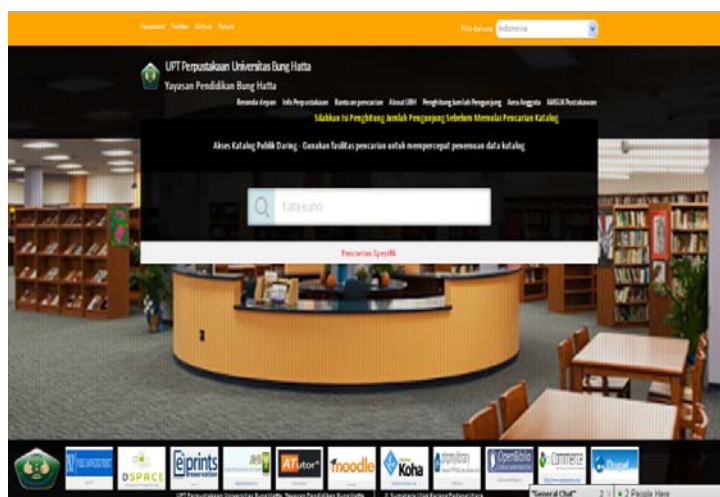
Facebook Twitter Github Forum

Pilih Bahasa Indonesia

UPT Perpustakaan Universitas Bung Hatta
Yayasan Pendidikan Bung Hatta

Beranda depan Info Perpustakaan Bantuan pencarian About UBH Penghitung Jumlah Pengunjung Area Anggota MASUK Pustakawan

Silahkan Isi Penghitung Jumlah Pengunjung Sebelum Memulai Pencarian Katalog

Akses Katalog Publik Daring - Gunakan fasilitas pencarian untuk mempercepat penemuan data katalog

Kata kunci

Pencarian Spesifik

DSPACE

eprints

ATutor

moodle

Koha

OpenBiblio

Drupal

UPT Perpustakaan Universitas Bung Hatta Yayasan Pendidikan Bung Hatta

"General Chat"

2 People Here